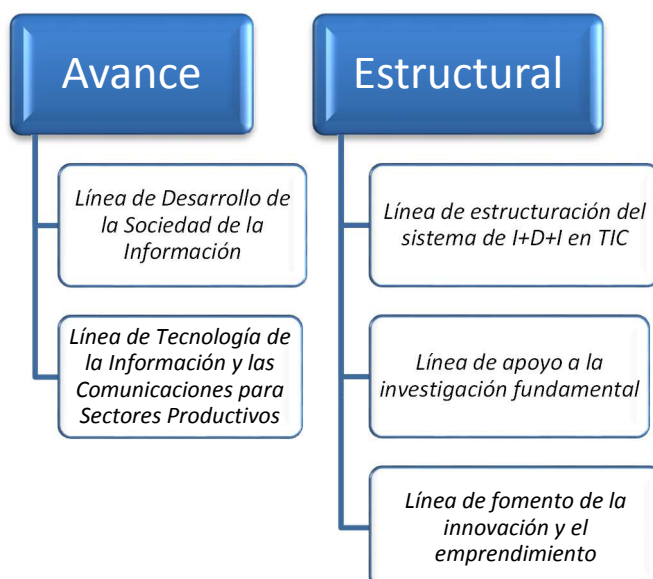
Avance

Línea de Desarrollo de la Sociedad de la Información

Línea de Tecnología de la Información y las Comunicaciones para Sectores Productivos

Estructural

Línea de estructuración del sistema de I+D+I en TIC

Línea de apoyo a la investigación fundamental

Línea de fomento de la innovación y el emprendimiento